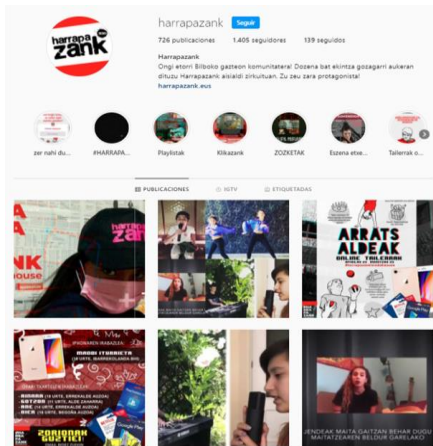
harrapa zank

harrapazank Seguir

726 publicaciones 1.405 seguidores 139 seguidos

Harrapazank
Ongi etorri Bilboko gazteon komunitatera! Dozena bat ekintza gozagarri aukeran dituzu Harrapazank aisialdi zirkuituan. Zu zeu zara protagonista!
harrapazank.eus

zer nahi du... #HARRAPA... Playlistak Klikazank ZOZKETAK Eszena etxe... Tailerrak o...

PUBLICACIONES IGTV ETIQUETADAS

zank

NK
ouse

ARRATS ALDEAK
ONLINE TAILERRAK

ZORIONAK
IRABAZLE

JENDEAK MAITA GAITZAN BEHAR DUGU
MAITATZEAREN BELDUR GARELAKO